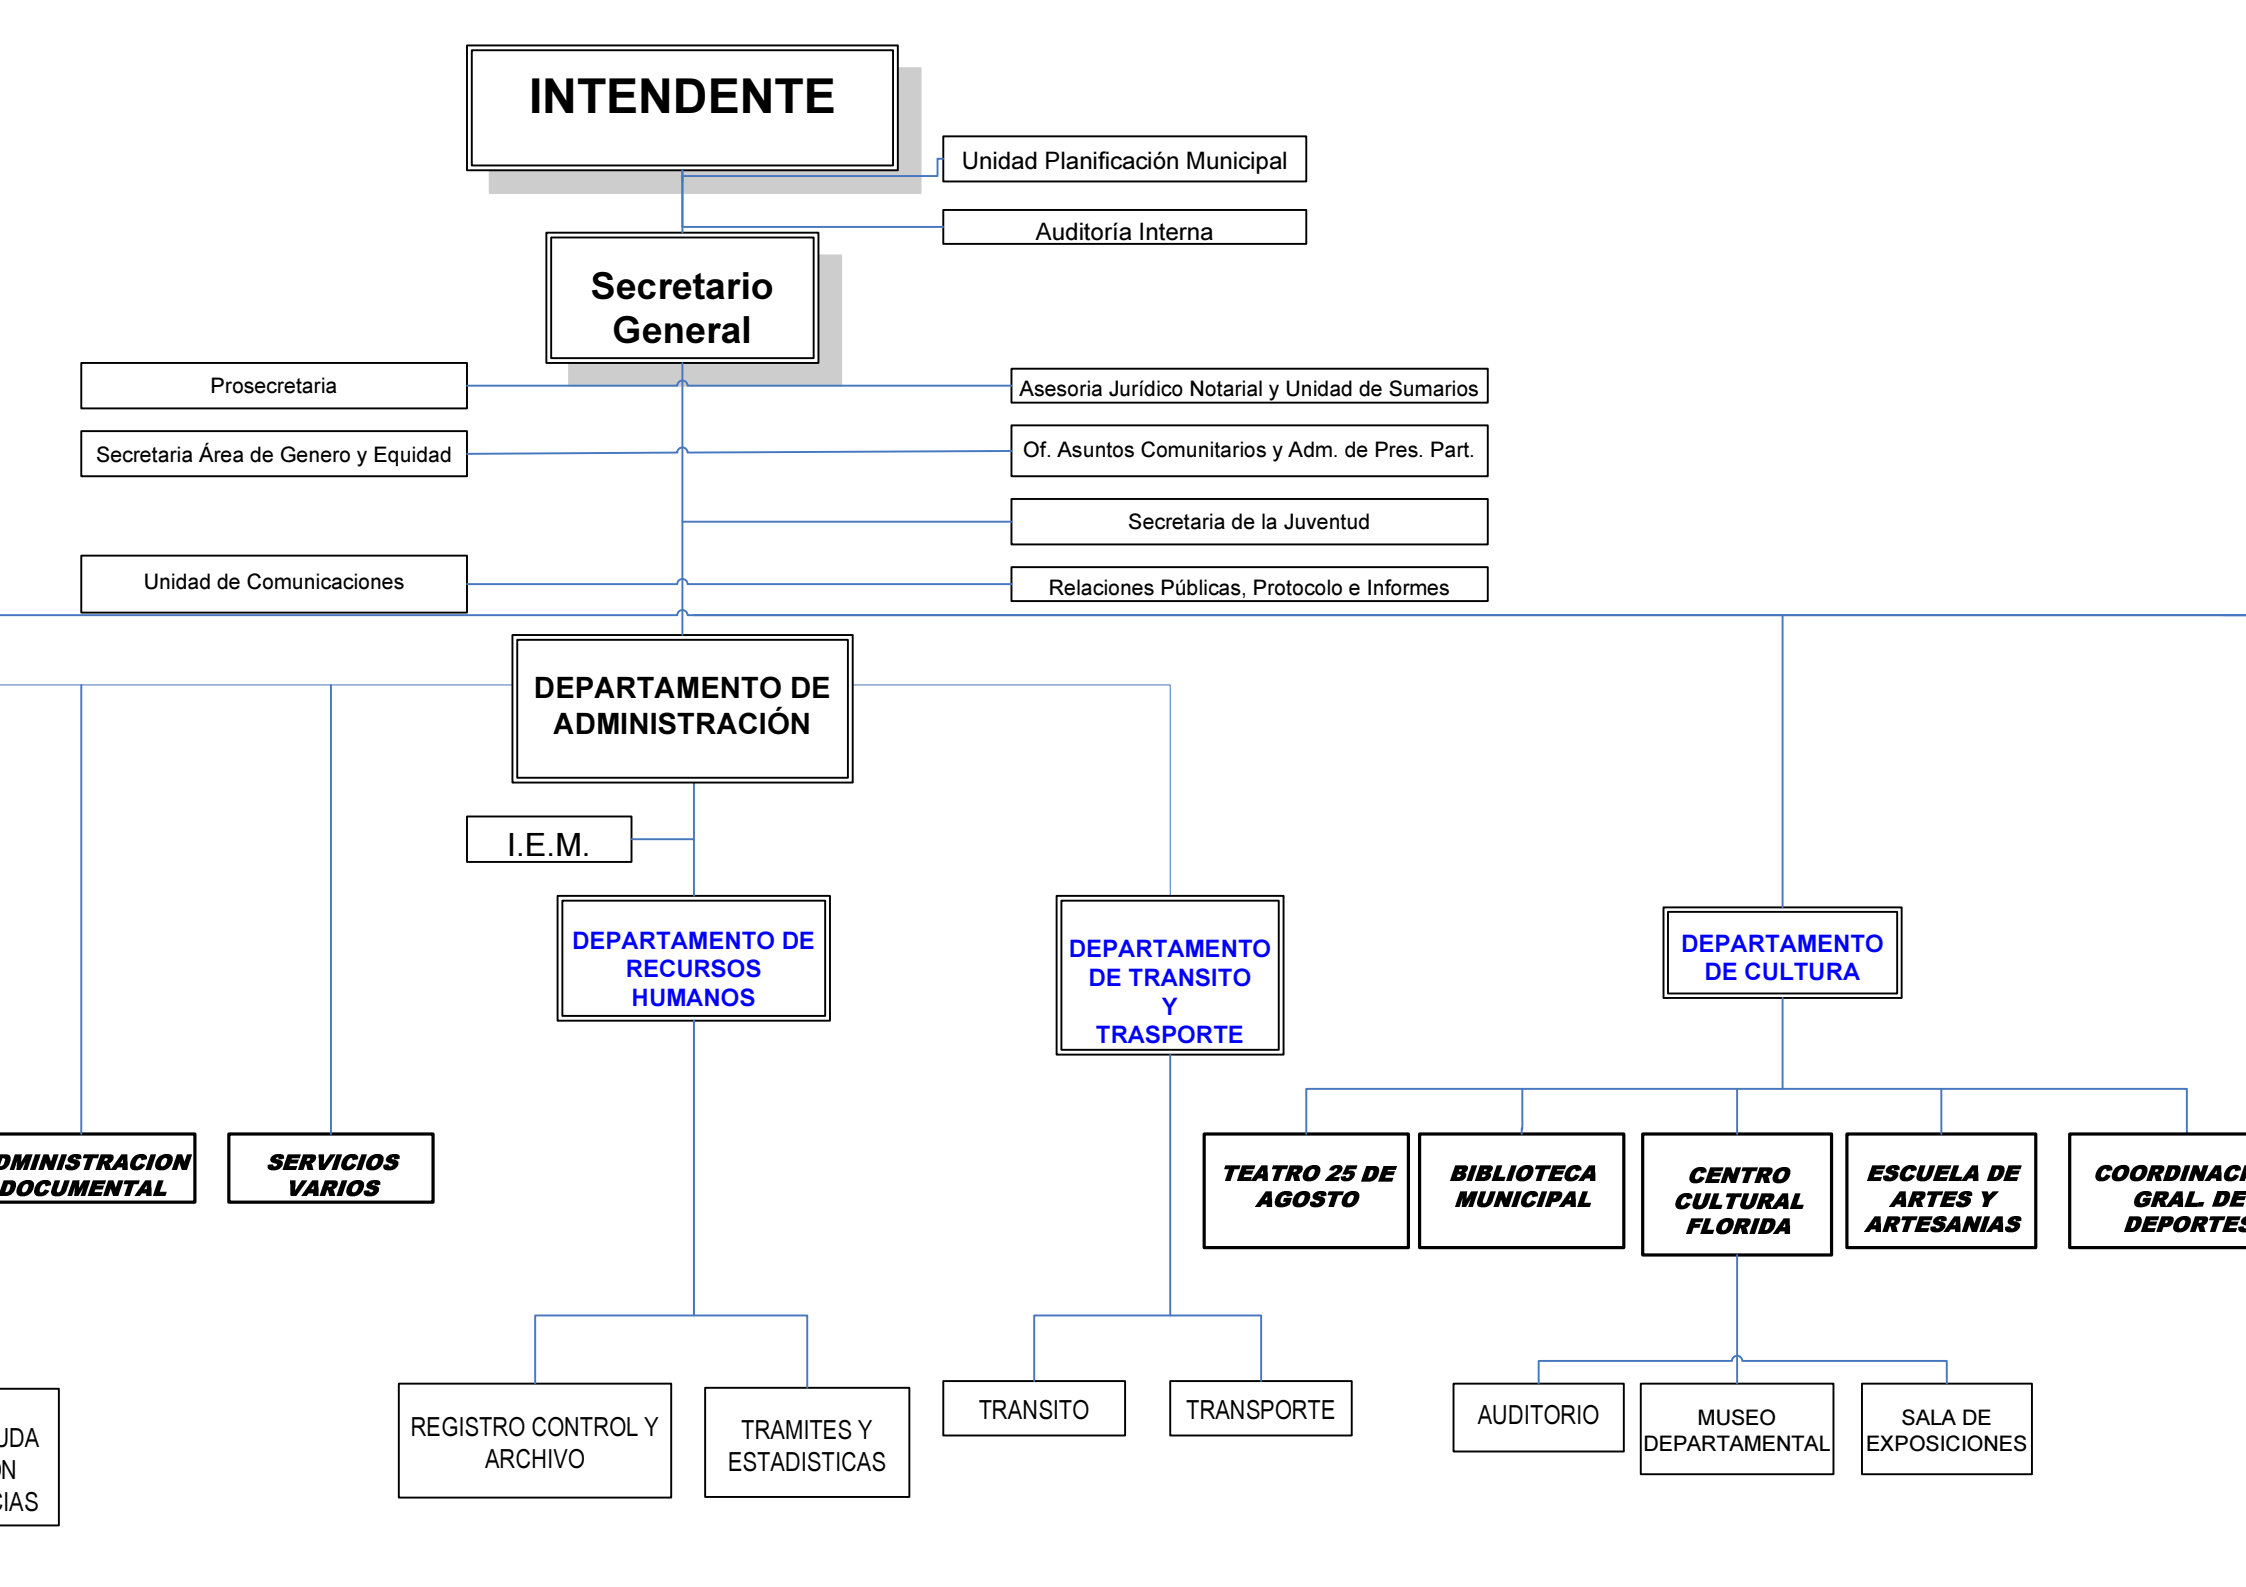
INTENDENTE

Unidad Planificación Municipal

Auditoría Interna

Secretario General

Prosecretaria

Asesoria Jurídico Notarial y Unidad de Sumarios

Secretaria Área de Genero y Equidad

Of. Asuntos Comunitarios y Adm. de Pres. Part.

Secretaria de la Juventud

Unidad de Comunicaciones

Relaciones Públicas, Protocolo e Informes

DEPARTAMENTO DE ADMINISTRACIÓN

I.E.M.

DEPARTAMENTO DE RECURSOS HUMANOS

DEPARTAMENTO DE TRANSITO Y TRASPORTE

DEPARTAMENTO DE CULTURA

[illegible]DMINISTRACION DOCUMENTAL

SERVICIOS VARIOS

TEATRO 25 DE AGOSTO

BIBLIOTECA MUNICIPAL

CENTRO CULTURAL FLORIDA

ESCUELA DE ARTES Y ARTESANIAS

COORDINAC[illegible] GRAL. DE DEPORTES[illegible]

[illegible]UDA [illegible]N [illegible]IAS

REGISTRO CONTROL Y ARCHIVO

TRAMITES Y ESTADISTICAS

TRANSITO

TRANSPORTE

AUDITORIO

MUSEO DEPARTAMENTAL

SALA DE EXPOSICIONES